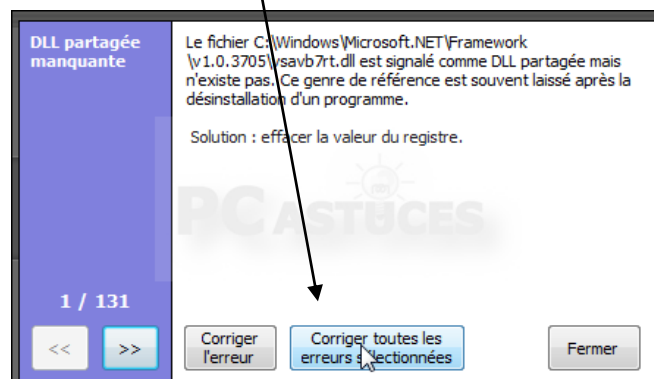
DLL partagée manquante

Le fichier C:\Windows\Microsoft.NET\Framework \v1.0.3705\vsavb7rt.dll est signalé comme DLL partagée mais n'existe pas. Ce genre de référence est souvent laissé après la désinstallation d'un programme.

Solution : effacer la valeur du registre.

PC ASTUCES

1 / 131

<<

>>

Corriger l'erreur

Corriger toutes les erreurs s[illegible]ectionnées

Fermer